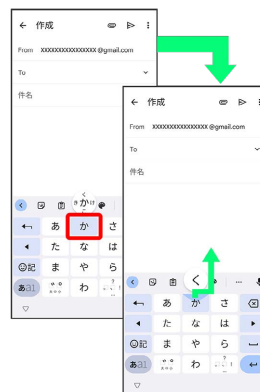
← 作成

From XXXXXXXXXXXXXXXX @gmail.com

To

件名

あ か さ
た な は
☺記 ま や ら
あa1 ゛゜ わ

き か け

← 作成

From XXXXXXXXXXXXXXXX @gmail.com

To

件名

く

あ か さ
た な は
☺記 ま や ら
あa1 ゛゜ わ